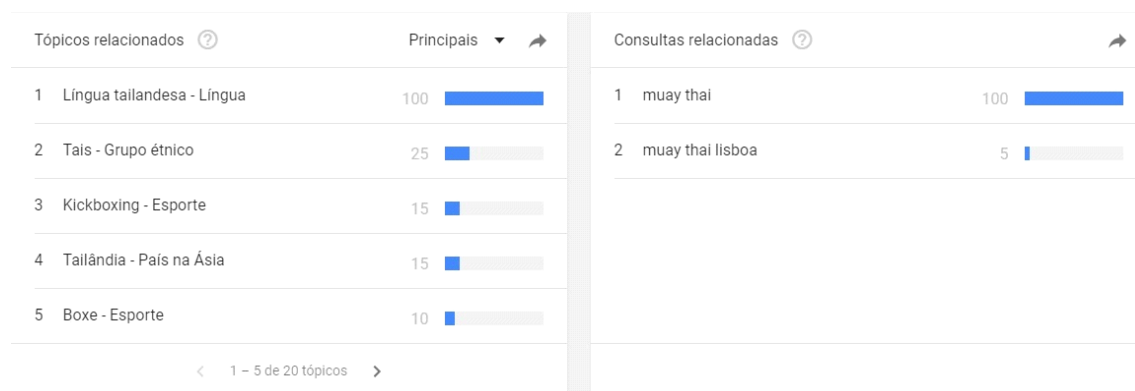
Tópicos relacionados ⓘ Principais ▾

| | | |
|---|---|---|
| 1 | Língua tailandesa - Língua | 100 |
| 2 | Tais - Grupo étnico | 25 |
| 3 | Kickboxing - Esporte | 15 |
| 4 | Tailândia - País na Ásia | 15 |
| 5 | Boxe - Esporte | 10 |

‹ 1 – 5 de 20 tópicos ›

Consultas relacionadas ⓘ

| | | |
|---|---|---|
| 1 | muay thai | 100 |
| 2 | muay thai lisboa | 5 |